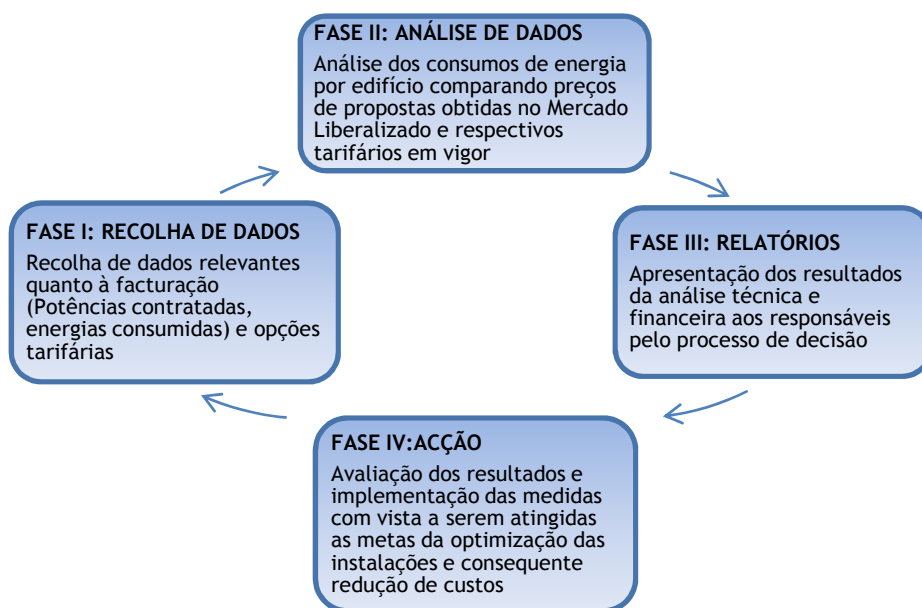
FASE II: ANÁLISE DE DADOS

Análise dos consumos de energia por edifício comparando preços de propostas obtidas no Mercado Liberalizado e respectivos tarifários em vigor

FASE III: RELATÓRIOS

Apresentação dos resultados da análise técnica e financeira aos responsáveis pelo processo de decisão

FASE IV:ACÇÃO

Avaliação dos resultados e implementação das medidas com vista a serem atingidas as metas da optimização das instalações e consequente redução de custos

FASE I: RECOLHA DE DADOS

Recolha de dados relevantes quanto à facturação (Potências contratadas, energias consumidas) e opções tarifárias